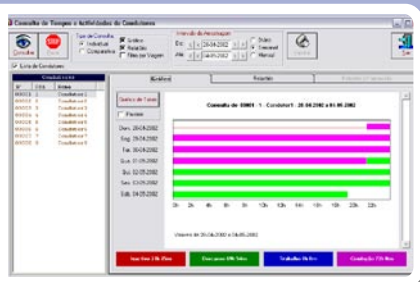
Consulta de Tempos e Actividades dos Condutores

Tipo de Consulta
Individual
Comparativa

Gráfico
Relatório
Horas por Viagem

Intervalo de Amostragem
De: 28-04-2002
Até: 04-05-2002

Diário
Semanal
Mensal

Imprimir

Sair

Lista de Condutores

Condutores

Nº | Cód. | Nome
00001 | 1 | Condutor 1
00002 | 2 | Condutor 2
00003 | 3 | Condutor 3
00004 | 4 | Condutor 4
00005 | 5 | Condutor 5
00006 | 6 | Condutor 6
00007 | 7 | Condutor 7

Gráfico | Relatório | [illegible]

Gráfico de Linhas

Percentual

Consulta de 00001 - 1 - Condutor 1 - 28.04.2002 a 04.05.2002

Dom. 28.04.2002
Seg. 29.04.2002
Ter. 30.04.2002
Qua. 01.05.2002
Qui. 02.05.2002
Sex. 03.05.2002
Sáb. 04.05.2002

0h 2h 4h 6h 8h 10h 12h 14h 16h 18h 20h 22h

Valores de 28.04.2002 a 04.05.2002

Inactivos 2 Hr 35mn | Descanso 89h 54mn | Trabalhos 0h 0mn | Condução 77h 31mn